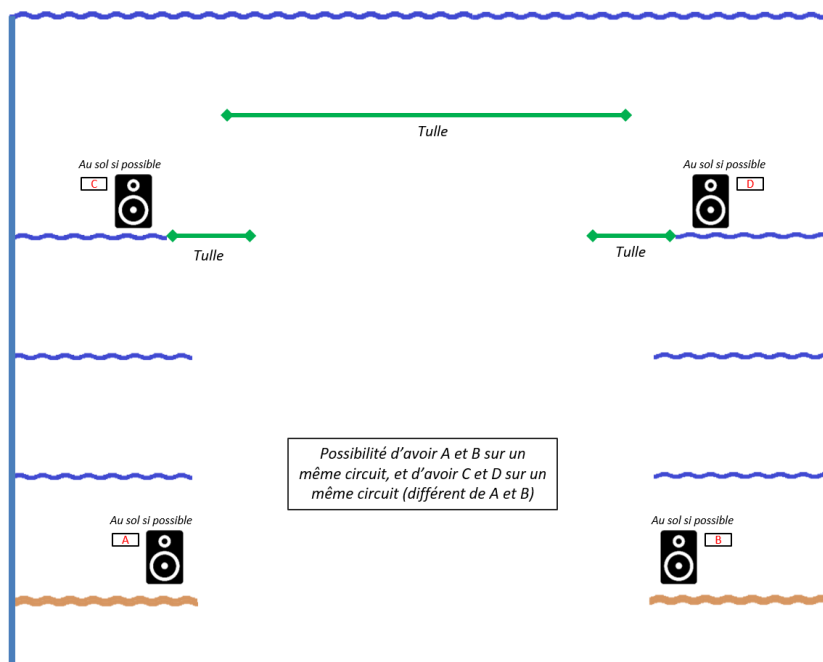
Tulle

Au sol si possible
C

Au sol si possible
D

Tulle

Tulle

Possibilité d'avoir A et B sur un même circuit, et d'avoir C et D sur un même circuit (différent de A et B)

Au sol si possible
A

Au sol si possible
B